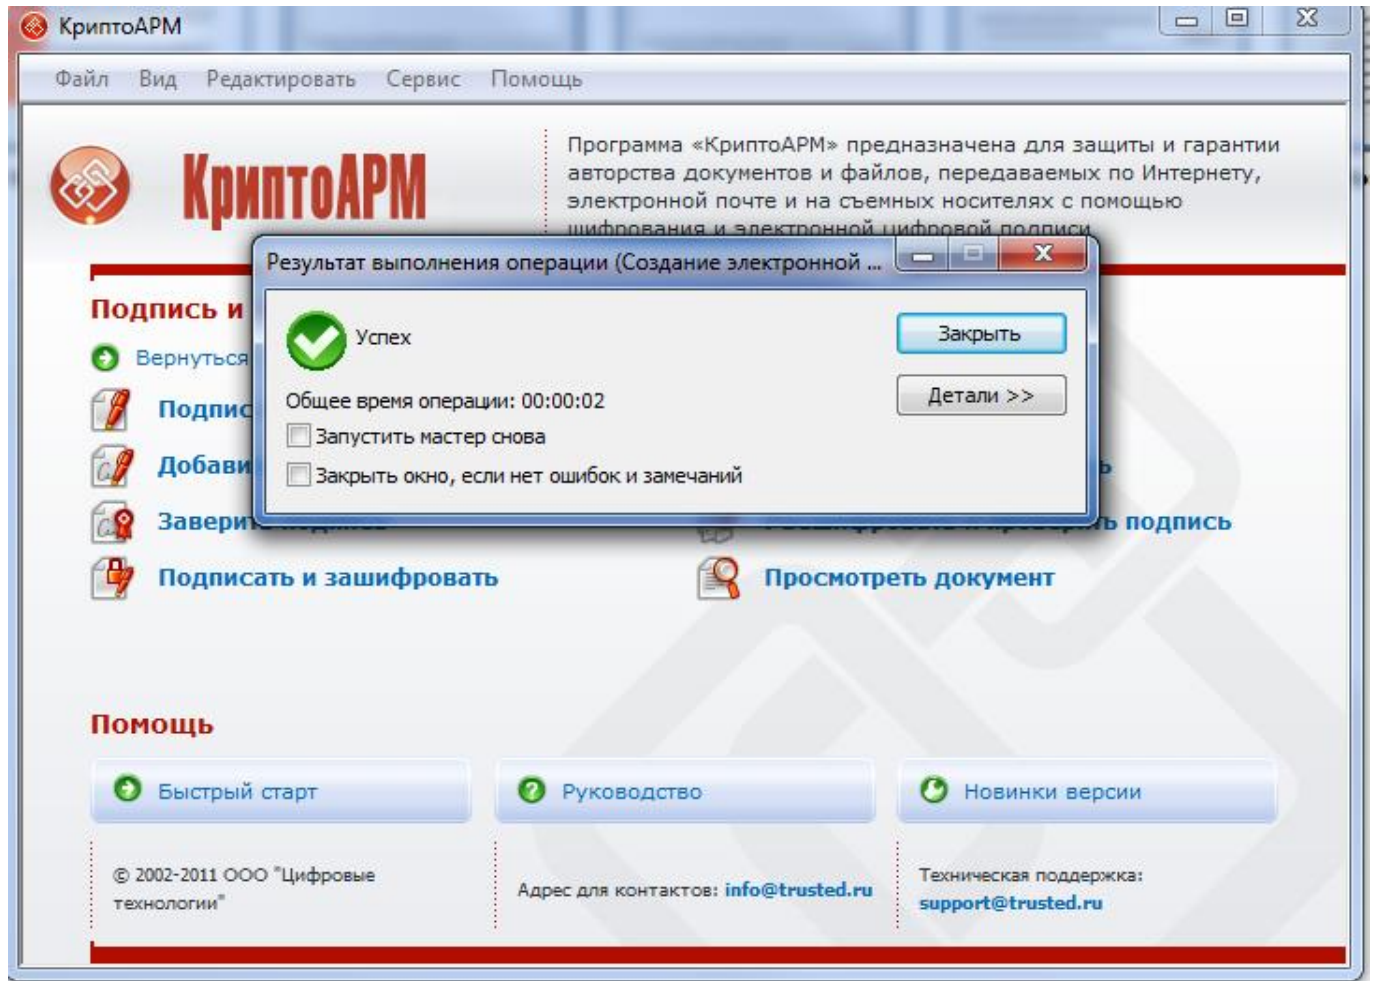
КриптоАРМ

Файл Вид Редактировать Сервис Помощь

КриптоАРМ

Программа «КриптоАРМ» предназначена для защиты и гарантии авторства документов и файлов, передаваемых по Интернету, электронной почте и на съемных носителях с помощью шифрования и электронной цифровой подписи

Результат выполнения операции (Создание электронной ...

Успех

Закрыть

Детали >>

Общее время операции: 00:00:02

Запустить мастер снова

Закрыть окно, если нет ошибок и замечаний

Подпись и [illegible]

Вернуться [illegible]

Подпис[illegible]

Добави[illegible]

Заверит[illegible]

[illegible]ь

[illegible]ь подпись

Подписать и зашифровать

Просмотреть документ

Помощь

Быстрый старт

Руководство

Новинки версии

© 2002-2011 ООО "Цифровые технологии"

Адрес для контактов: info@trusted.ru

Техническая поддержка: support@trusted.ru